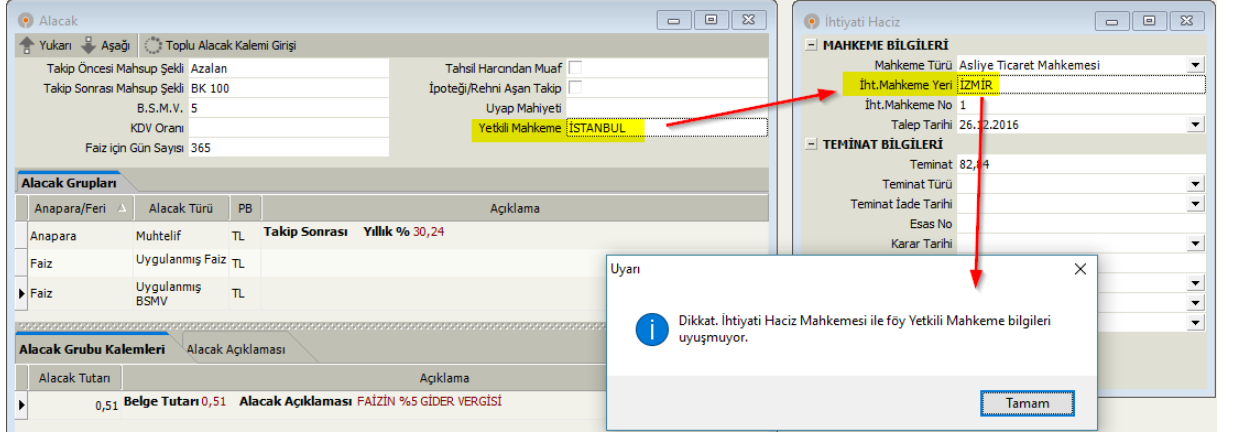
Alacak

Yukarı Aşağı Toplu Alacak Kalemi Girişi

Takip Öncesi Mahsup Şekli Azalan
Takip Sonrası Mahsup Şekli BK 100
B.S.M.V. 5
KDV Oranı
Faiz için Gün Sayısı 365

Tahsil Harcından Muaf
İpoteği/Rehni Aşan Takip
Uyap Mahiyeti
Yetkili Mahkeme İSTANBUL

Alacak Grupları

| Anapara/Feri | Alacak Türü | PB | Açıklama |
|---|---|---|---|
| Anapara | Muhtelif | TL | Takip Sonrası Yıllık % 30,24 |
| Faiz | Uygulanmış Faiz | TL | |
| Faiz | Uygulanmış BSMV | TL | |

Alacak Grubu Kalemleri Alacak Açıklaması

| Alacak Tutarı | Açıklama |
|---|---|
| 0,51 | Belge Tutarı 0,51 Alacak Açıklaması FAİZİN %5 GİDER VERGİSİ |

İhtiyati Haciz

MAHKEME BİLGİLERİ
Mahkeme Türü Asliye Ticaret Mahkemesi
İht.Mahkeme Yeri İZMİR
İht.Mahkeme No 1
Talep Tarihi 26.12.2016

TEMİNAT BİLGİLERİ
Teminat 82,84
Teminat Türü
Teminat İade Tarihi
Esas No
Karar Tarihi

Uyarı

Dikkat. İhtiyati Haciz Mahkemesi ile föy Yetkili Mahkeme bilgileri uyuşmuyor.

Tamam